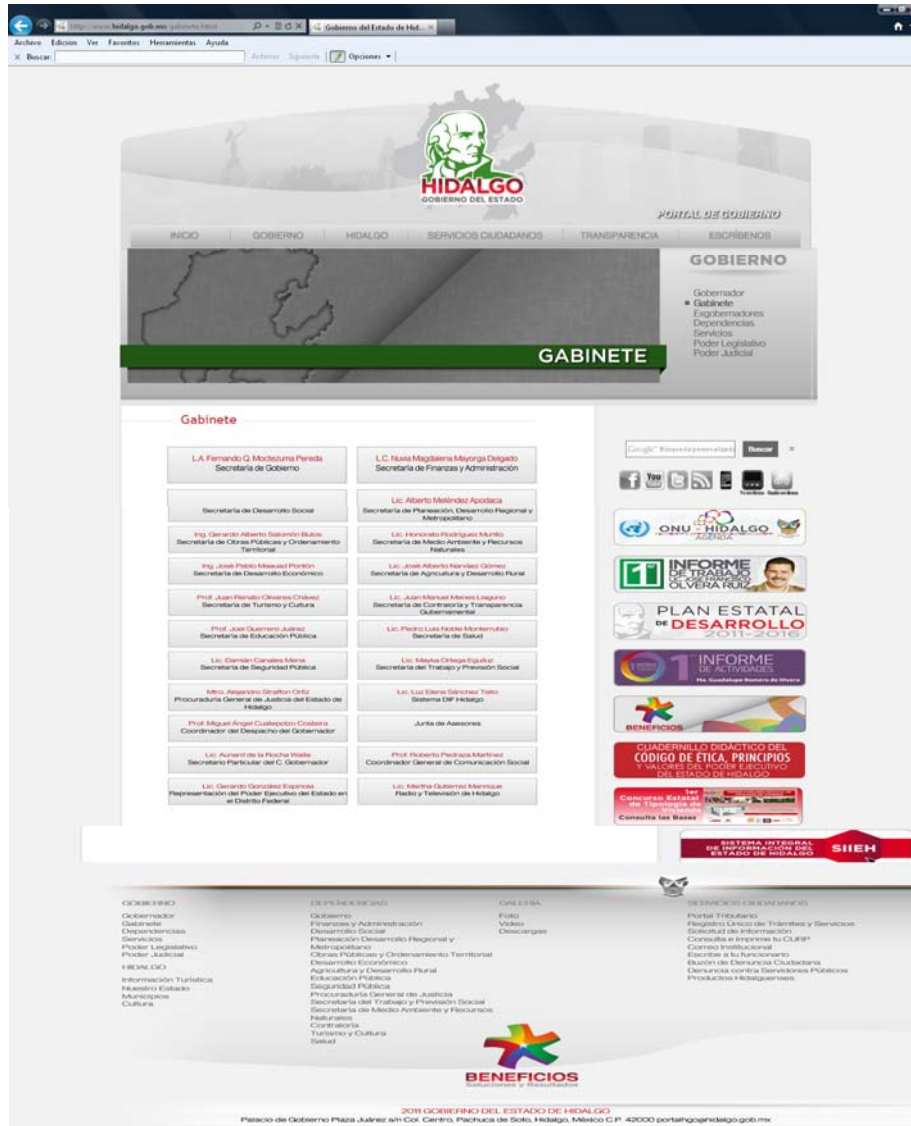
http://www.hidalgo.gob.mx/gabinete.html
Gobierno del Estado de Hid...
Archivo Edición Ver Favoritos Herramientas Ayuda
Buscar: Anterior Siguiente Opciones

HIDALGO
GOBIERNO DEL ESTADO
PORTAL DE GOBIERNO

INICIO GOBIERNO HIDALGO SERVICIOS CIUDADANOS TRANSPARENCIA ESCRÍBENOS

GOBIERNO
Gobernador
Gabinete
Exgobernadores
Dependencias
Servicios
Poder Legislativo
Poder Judicial

GABINETE

Gabinete

| L.A. Fernando G. Moctezuma Pereda Secretaría de Gobierno | L.C. Nuvia Magdalena Mayorga Delgado Secretaría de Finanzas y Administración |
|---|---|
| Secretaría de Desarrollo Social | Lic. Alberto Meléndez Apodaca Secretaría de Planeación, Desarrollo Regional y Metropolitano |
| Ing. Gerardo Alberto Salomón Bulos Secretaría de Obras Públicas y Ordenamiento Territorial | Lic. Honorato Rodríguez Murillo Secretaría de Medio Ambiente y Recursos Naturales |
| Ing. José Pablo Maauad Pontón Secretaría de Desarrollo Económico | Lic. José Alberto Narváez Gómez Secretaría de Agricultura y Desarrollo Rural |
| Prof. Juan Renato Olivares Chávez Secretaría de Turismo y Cultura | Lic. Juan Manuel Menes Llaguno Secretaría de Contraloría y Transparencia Gubernamental |
| Prof. Joel Guerrero Juárez Secretaría de Educación Pública | Lic. Pedro Luis Noble Monterrubio Secretaría de Salud |
| Lic. Damián Canales Mena Secretaría de Seguridad Pública | Lic. Mayka Ortega Eguiluz Secretaría del Trabajo y Previsión Social |
| Mtro. Alejandro Straffon Ortiz Procuraduría General de Justicia del Estado de Hidalgo | Lic. Luz Elena Sánchez Tello Sistema DIF Hidalgo |
| Prof. Miguel Ángel Cuatepotzo Costeira Coordinador del Despacho del Gobernador | Junta de Asesores |
| Lic. Aurard de la Rocha Waite Secretario Particular del C. Gobernador | Prof. Roberto Pedraza Martínez Coordinador General de Comunicación Social |
| Lic. Gerardo González Espinola Representación del Poder Ejecutivo del Estado en el Distrito Federal | Lic. Martha Gutiérrez Manrique Radio y Televisión de Hidalgo |

Google Búsqueda personalizada Buscar
Twitter Suscribase
ONU HIDALGO AGENDA
1er INFORME DE TRABAJO LIC. JOSÉ FRANCISCO OLVERA RUIZ
PLAN ESTATAL DE DESARROLLO 2011-2016
1 INFORME DE ACTIVIDADES Ma. Guadalupe Romero de Olvera
BENEFICIOS
CUADERNILLO DIDÁCTICO DEL CÓDIGO DE ÉTICA, PRINCIPIOS Y VALORES DEL PODER EJECUTIVO DEL ESTADO DE HIDALGO
1er Concurso Estatal de Tipología de Vivienda Consulta las Bases
SISTEMA INTEGRAL DE INFORMACIÓN DEL ESTADO DE HIDALGO SIIEH

GOBIERNO
Gobernador
Gabinete
Dependencias
Servicios
Poder Legislativo
Poder Judicial
HIDALGO
Información Turística
Nuestro Estado
Municipios
Cultura

DEPENDENCIAS
Gobierno
Finanzas y Administración
Desarrollo Social
Planeación Desarrollo Regional y Metropolitano
Obras Públicas y Ordenamiento Territorial
Desarrollo Económico
Agricultura y Desarrollo Rural
Educación Pública
Seguridad Pública
Procuraduría General de Justicia
Secretaría del Trabajo y Previsión Social
Secretaría de Medio Ambiente y Recursos Naturales
Contraloría
Turismo y Cultura
Salud

GALERÍA
Foto
Video
Descargas

SERVICIOS CIUDADANOS
Portal Tributario
Registro Único de Trámites y Servicios
Solicitud de Información
Consulta e Imprime tu CURP
Correo Institucional
Escribe a tu funcionario
Buzón de Denuncia Ciudadana
Denuncia contra Servidores Públicos
Productos Hidalguenses

BENEFICIOS
Soluciones y Resultados

2011 GOBIERNO DEL ESTADO DE HIDALGO
Palacio de Gobierno Plaza Juárez s/n Col. Centro, Pachuca de Soto, Hidalgo, México C.P. 42000 portalhgo@hidalgo.gob.mx